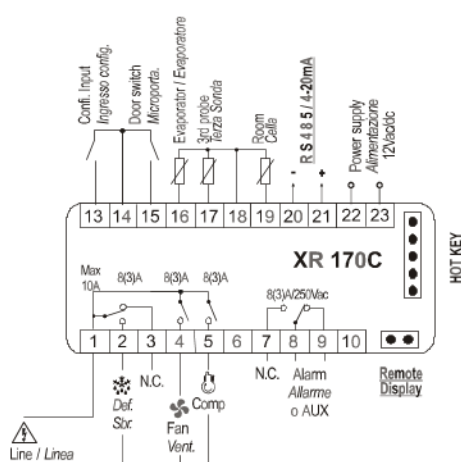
Confi. Input
Ingresso config.
Door switch
Microporta.
Evaporator / Evaporatore
3rd probe
Terza Sonda
Room
Cella
-
+
R S 4 8 5 / 4-20mA
Power supply
Alimentazione
12Vac/dc

13 14 15 16 17 18 19 20 21 22 23

XR 170C

HOT KEY

Max
10A
8(3)A
8(3)A
8(3)A
8(3)A/250Vac

1 2 3 4 5 6 7 8 9 10

N.C.
Def.
Sbr.
Fan
Vent.
Comp
N.C.
Alarm
Allarme
o AUX
Remote
Display

Line / Linea